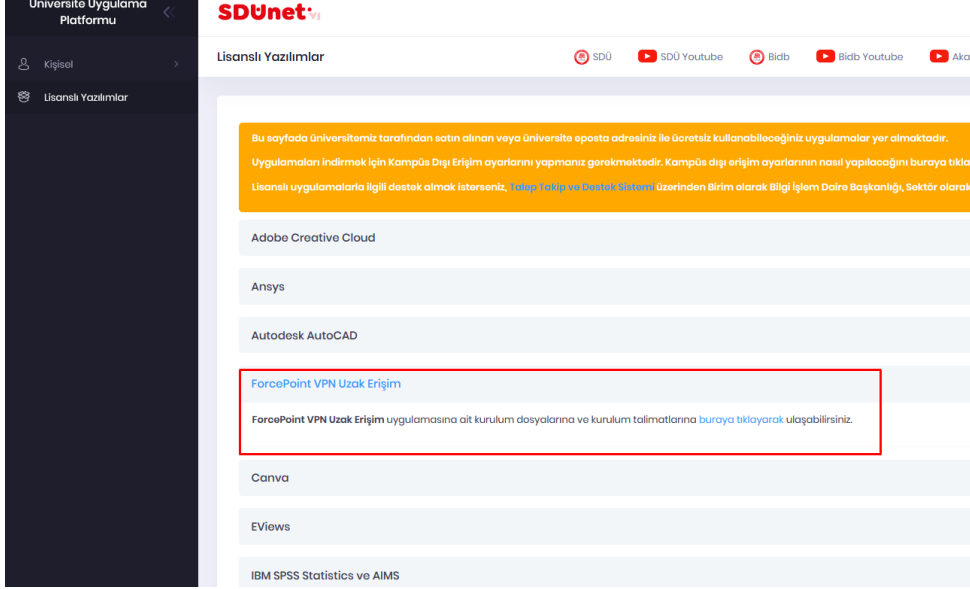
Üniversite Uygulama Platformu

SDÜnet

Kişisel

Lisanslı Yazılımlar

Lisanslı Yazılımlar

SDÜ SDÜ Youtube Bidb Bidb Youtube Aka

Bu sayfada üniversitemiz tarafından satın alınan veya üniversite eposta adresiniz ile ücretsiz kullanabileceğiniz uygulamalar yer almaktadır.

Uygulamaları indirmek için Kampüs Dışı Erişim ayarlarını yapmanız gerekmektedir. Kampüs dışı erişim ayarlarının nasıl yapılacağını buraya tıkla

Lisanslı uygulamalarla ilgili destek almak isterseniz, Talep Takip ve Destek Sistemi üzerinden Birim olarak Bilgi İşlem Daire Başkanlığı, Sektör olarak

Adobe Creative Cloud

Ansys

Autodesk AutoCAD

ForcePoint VPN Uzak Erişim

ForcePoint VPN Uzak Erişim uygulamasına ait kurulum dosyalarına ve kurulum talimatlarına buraya tıklayarak ulaşabilirsiniz.

Canva

EViews

IBM SPSS Statistics ve AIMS